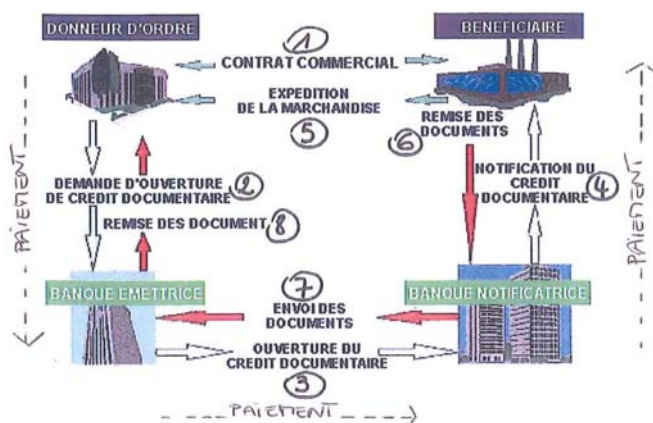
DONNEUR D'ORDRE

BENEFICIAIRE

1
CONTRAT COMMERCIAL

EXPEDITION DE LA MARCHANDISE
5

REMISE DES DOCUMENTS
6

PAIEMENT

DEMANDE D'OUVERTURE DE CREDIT DOCUMENTAIRE 2

NOTIFICATION DU CREDIT DOCUMENTAIRE 4

PAIEMENT

REMISE DES DOCUMENT 8

BANQUE EMETTRICE

7
ENVOI DES DOCUMENTS

BANQUE NOTIFICATRICE

OUVERTURE DU CREDIT DOCUMENTAIRE
3

PAIEMENT